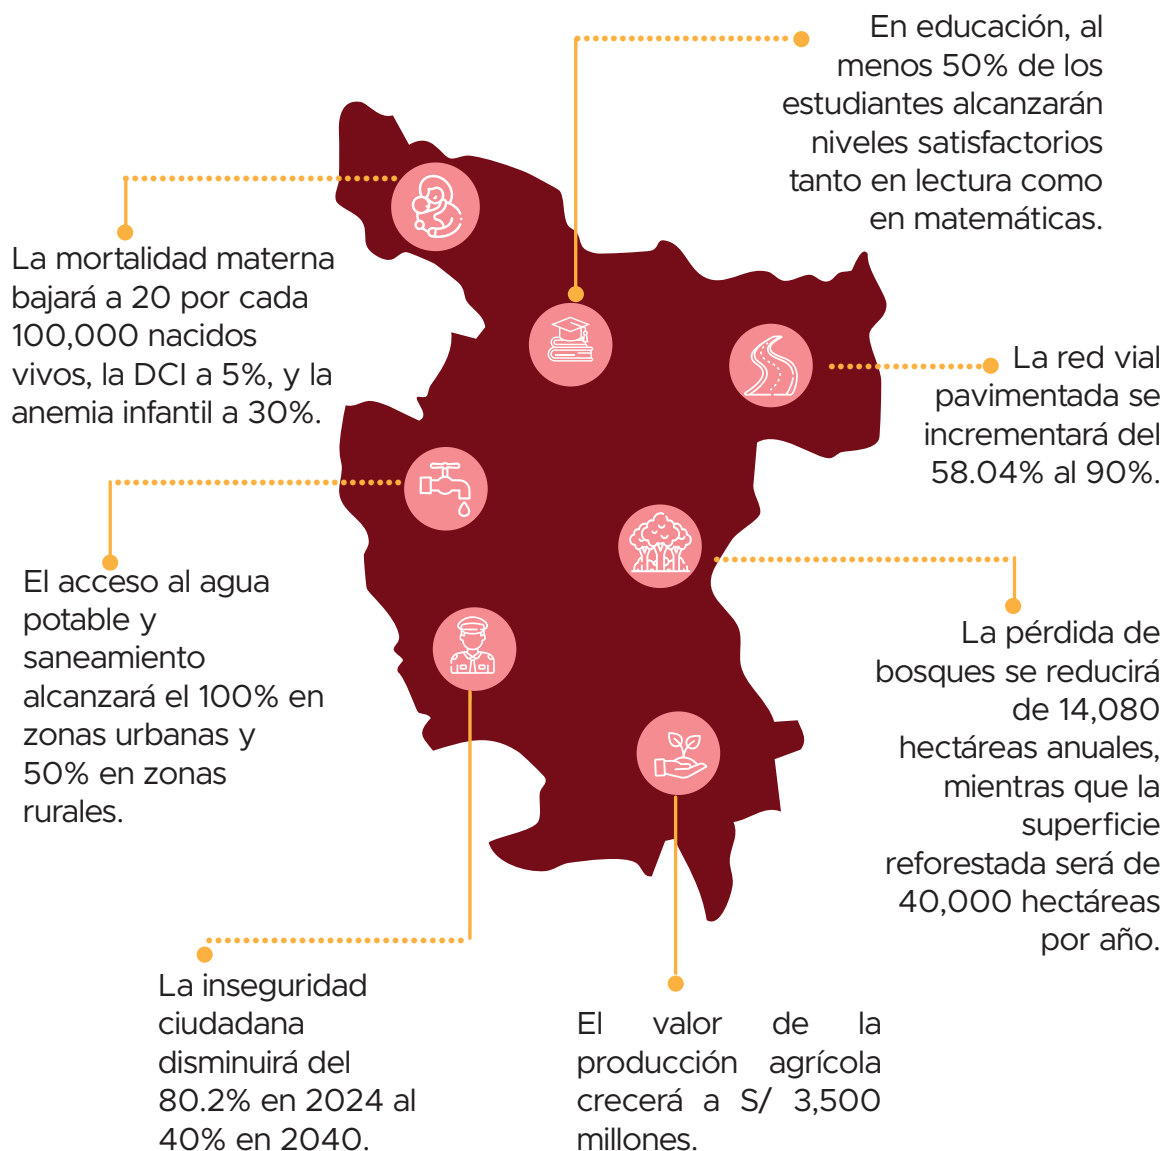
En educación, al menos 50% de los estudiantes alcanzarán niveles satisfactorios tanto en lectura como en matemáticas.

La mortalidad materna bajará a 20 por cada 100,000 nacidos vivos, la DCI a 5%, y la anemia infantil a 30%.

La red vial pavimentada se incrementará del 58.04% al 90%.

El acceso al agua potable y saneamiento alcanzará el 100% en zonas urbanas y 50% en zonas rurales.

La pérdida de bosques se reducirá de 14,080 hectáreas anuales, mientras que la superficie reforestada será de 40,000 hectáreas por año.

La inseguridad ciudadana disminuirá del 80.2% en 2024 al 40% en 2040.

El valor de la producción agrícola crecerá a S/ 3,500 millones.